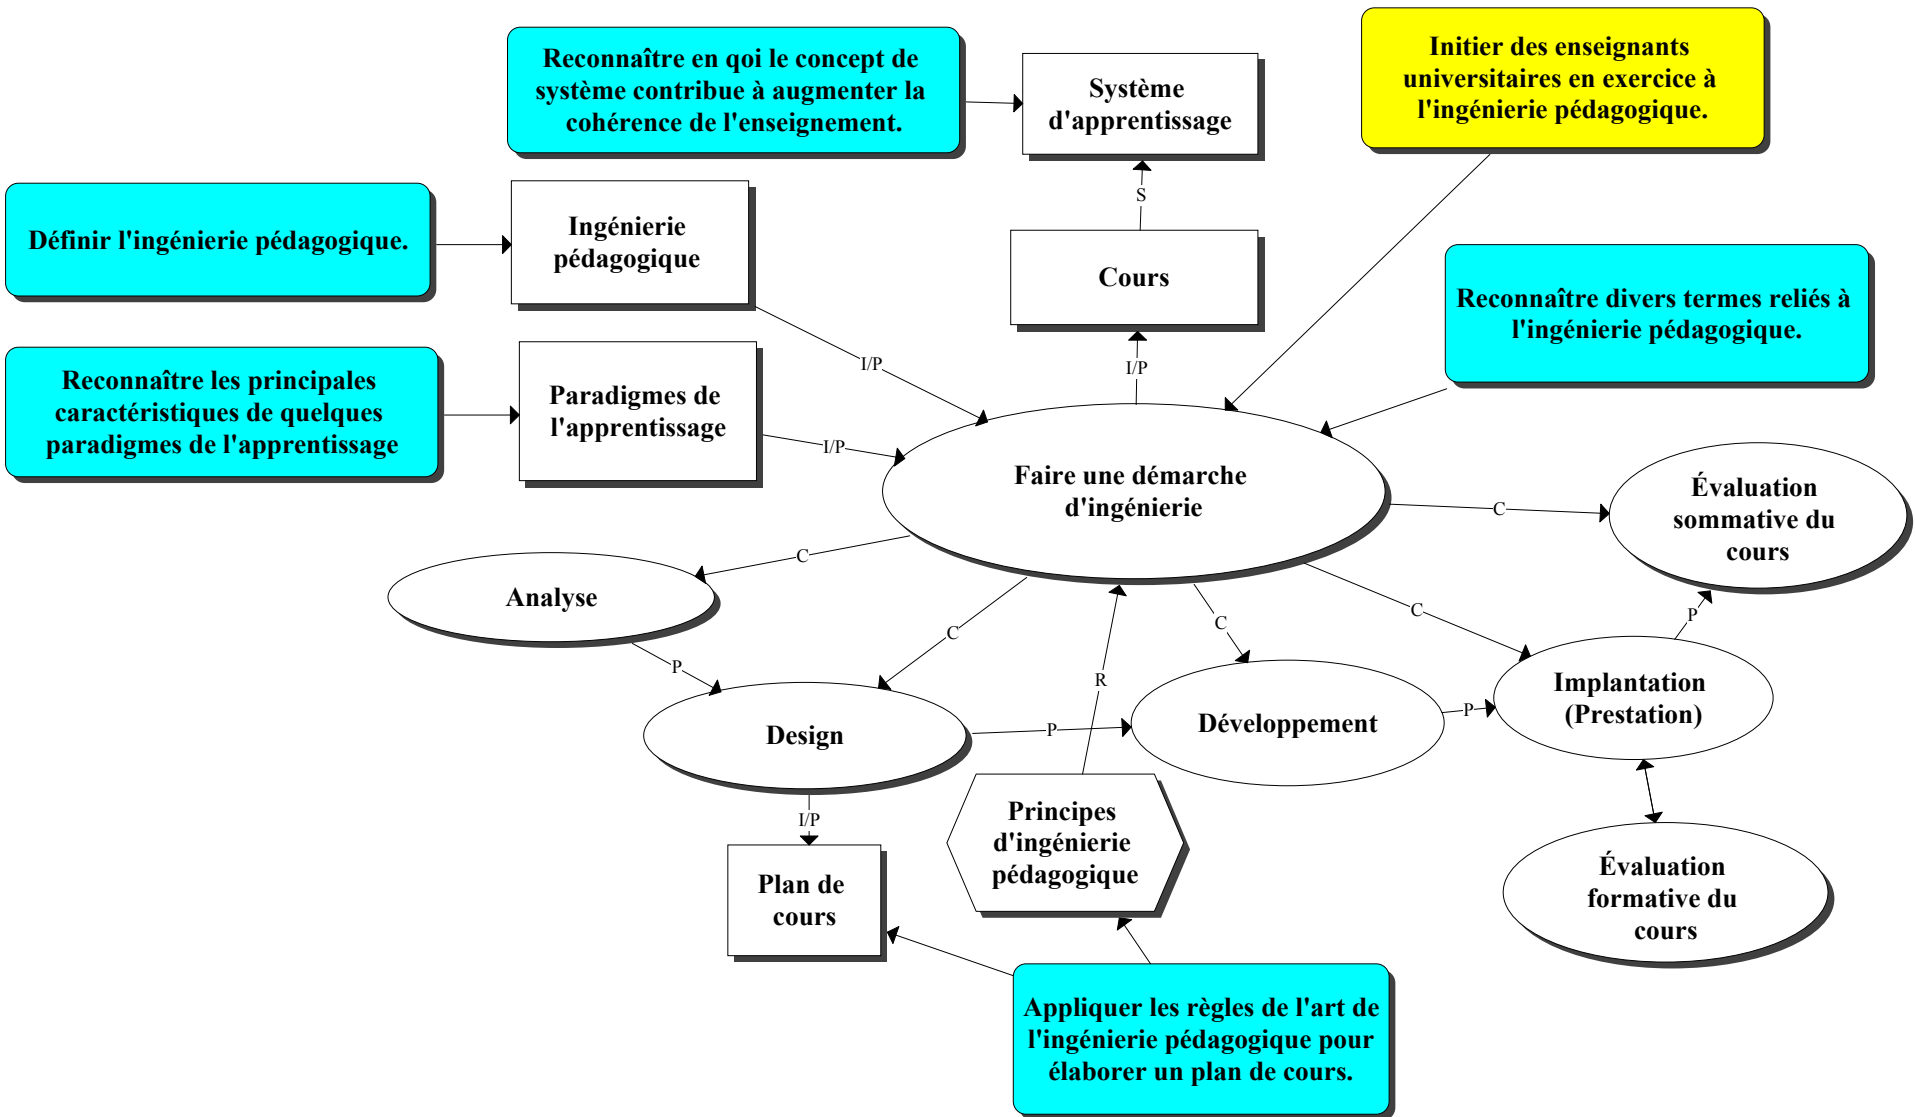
Reconnaître en qoi le concept de système contribue à augmenter la cohérence de l'enseignement.

Système d'apprentissage

Initier des enseignants universitaires en exercice à l'ingénierie pédagogique.

Définir l'ingénierie pédagogique.

Ingénierie pédagogique

S

Cours

Reconnaître divers termes reliés à l'ingénierie pédagogique.

Reconnaître les principales caractéristiques de quelques paradigmes de l'apprentissage

Paradigmes de l'apprentissage

I/P

I/P

I/P

Faire une démarche d'ingénierie

C

Évaluation sommative du cours

C

Analyse

C

C

C

P

P

Implantation (Prestation)

R

Design

P

Développement

P

I/P

Principes d'ingénierie pédagogique

Plan de cours

Évaluation formative du cours

Appliquer les règles de l'art de l'ingénierie pédagogique pour élaborer un plan de cours.